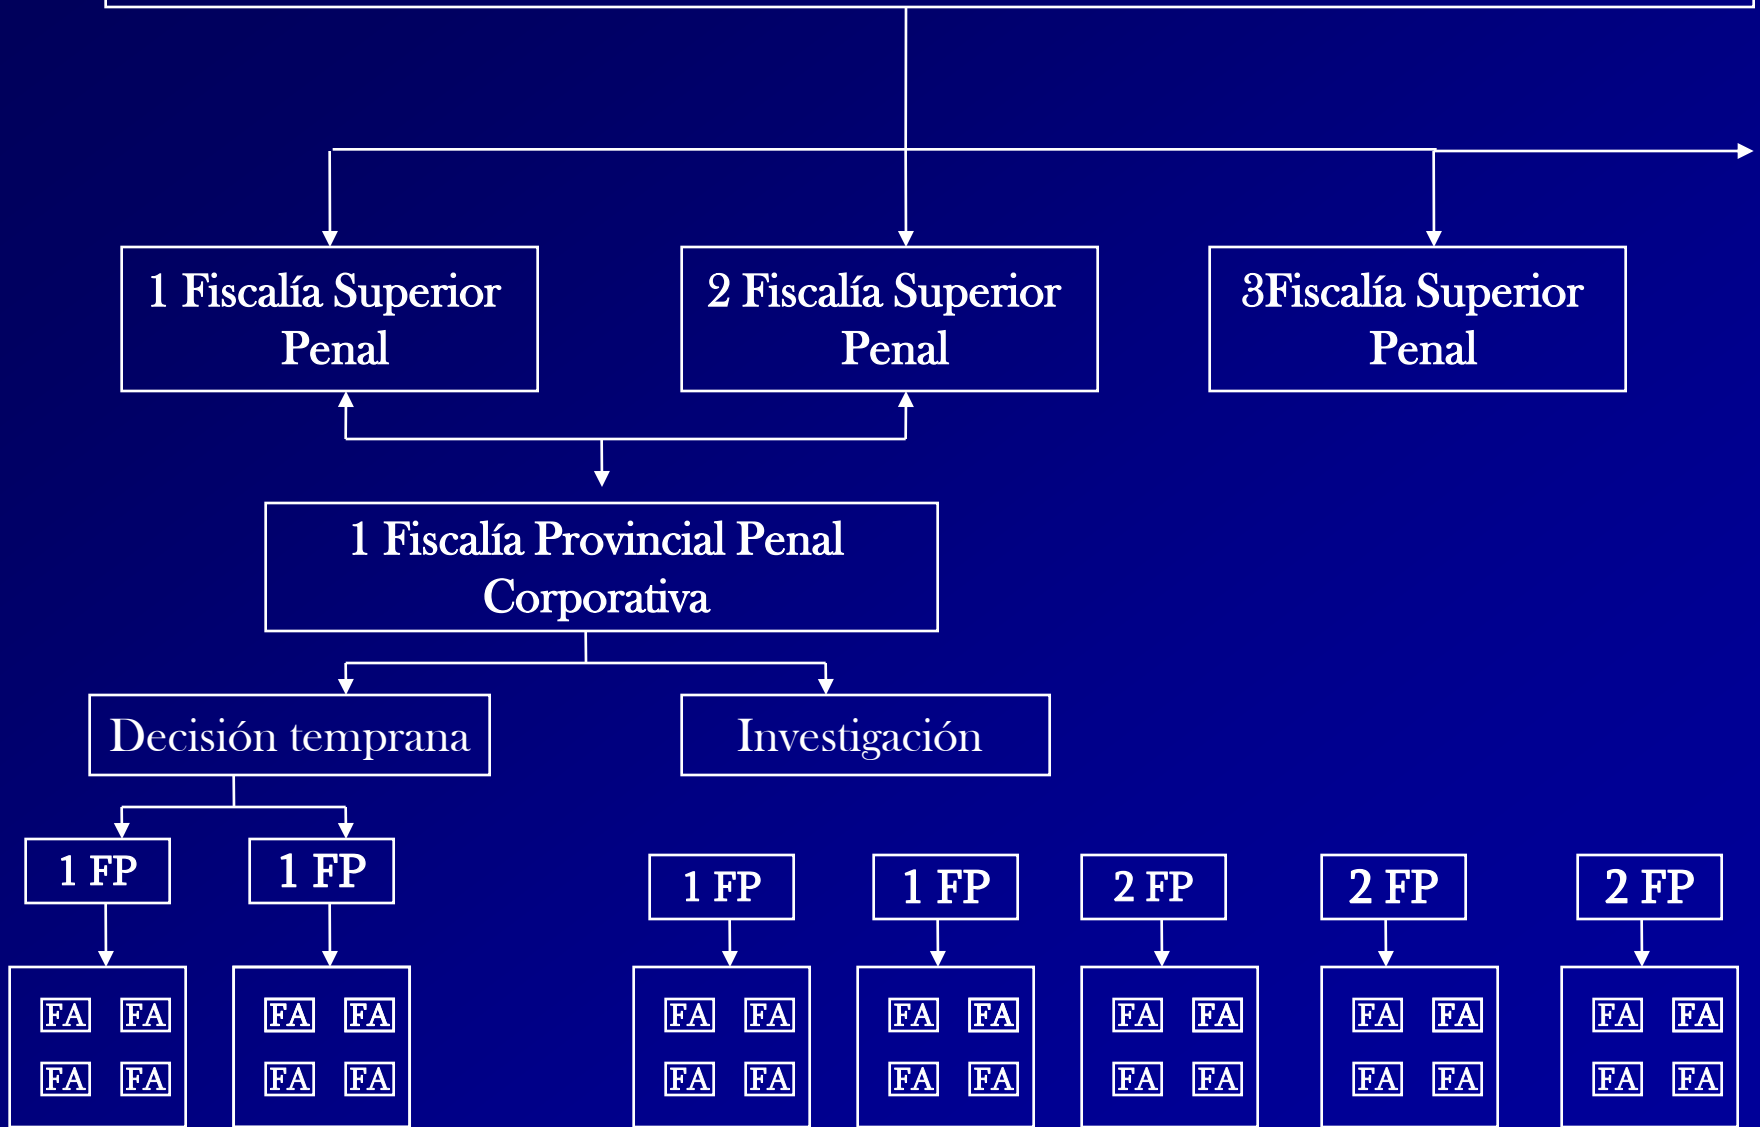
1 Fiscalía Superior Penal

2 Fiscalía Superior Penal

3Fiscalía Superior Penal

1 Fiscalía Provincial Penal Corporativa

Decisión temprana

Investigación

1 FP

1 FP

FA FA
FA FA

FA FA
FA FA

1 FP

1 FP

2 FP

2 FP

2 FP

FA FA
FA FA

FA FA
FA FA

FA FA
FA FA

FA FA
FA FA

FA FA
FA FA